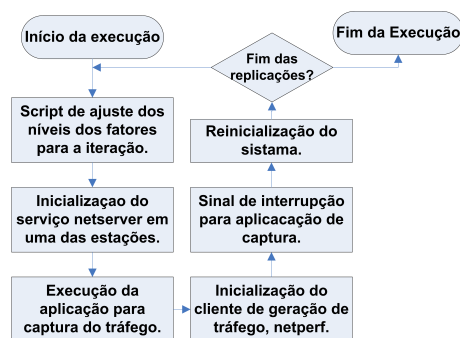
Início da execução

Script de ajuste dos níveis dos fatores para a iteração.

Inicializaçao do serviço netserver em uma das estações.

Execução da aplicação para captura do tráfego.

Inicialização do cliente de geração de tráfego, netperf.

Sinal de interrupção para aplicacação de captura.

Reinicialização do sistama.

Fim das replicações?

Fim da Execução